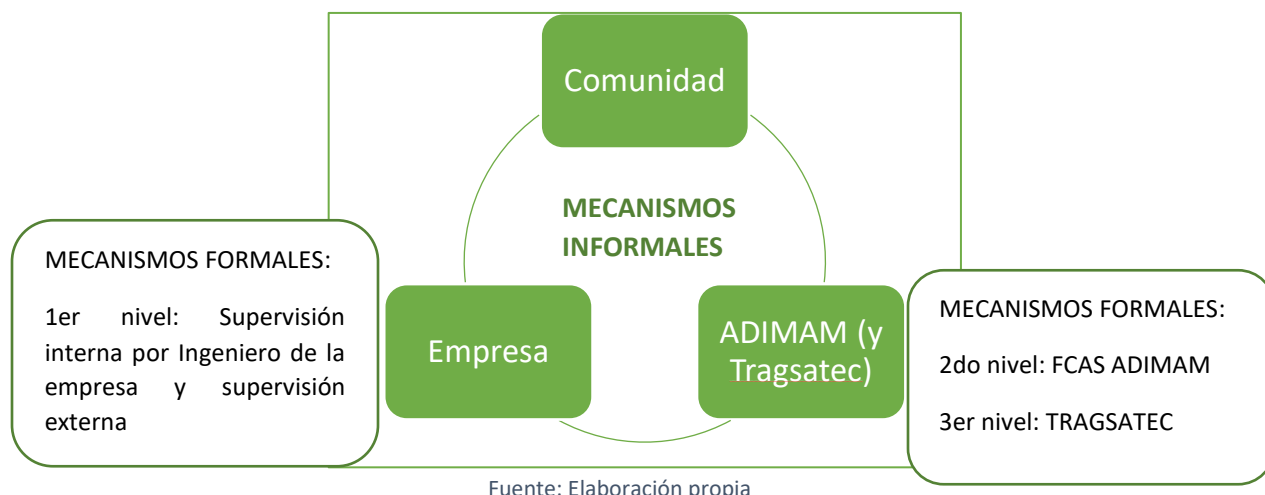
Comunidad

MECANISMOS INFORMALES

MECANISMOS FORMALES:

1er nivel: Supervisión interna por Ingeniero de la empresa y supervisión externa

Empresa

ADIMAM (y Tragsatec)

MECANISMOS FORMALES:

2do nivel: FCAS ADIMAM

3er nivel: TRAGSATEC

Fuente: Elaboración propia